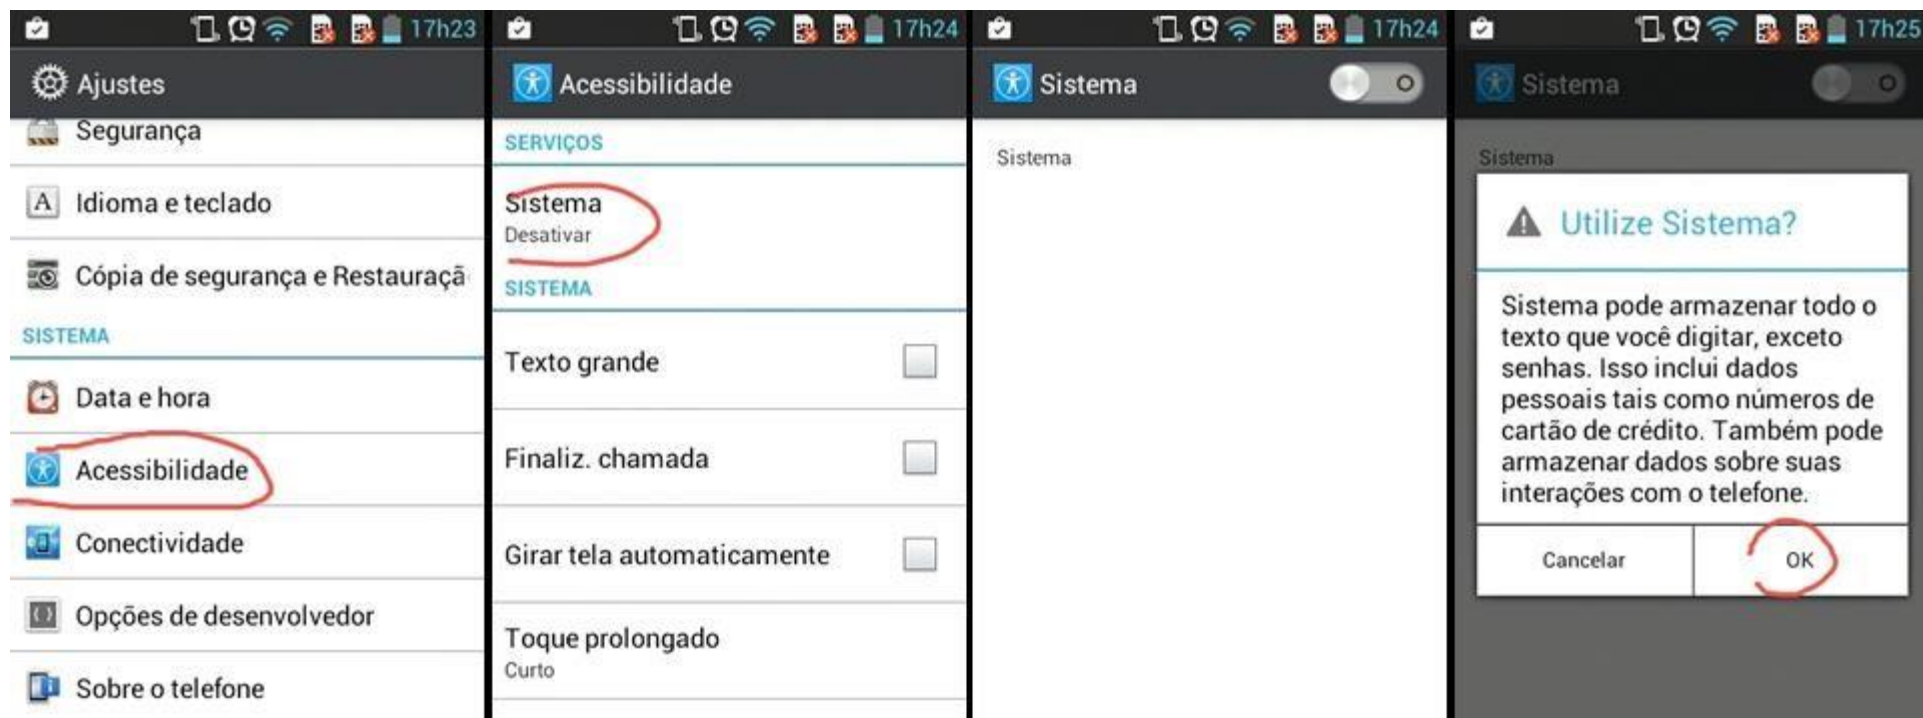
17h23

Ajustes

Segurança

Idioma e teclado

Cópia de segurança e Restauraçã

SISTEMA

Data e hora

Acessibilidade

Conectividade

Opções de desenvolvedor

Sobre o telefone

17h24

Acessibilidade

SERVIÇOS

Sistema
Desativar

SISTEMA

Texto grande

Finaliz. chamada

Girar tela automaticamente

Toque prolongado
Curto

17h24

Sistema

Sistema

17h25

Sistema

Sistema

Utilize Sistema?

Sistema pode armazenar todo o texto que você digitar, exceto senhas. Isso inclui dados pessoais tais como números de cartão de crédito. Também pode armazenar dados sobre suas interações com o telefone.

Cancelar

OK